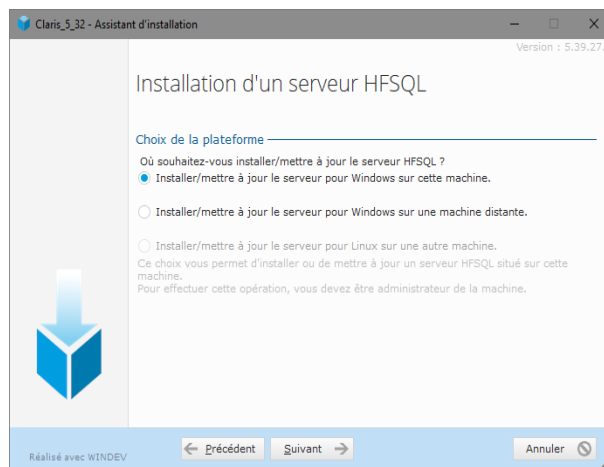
Claris_5_32 - Assistant d'installation

Version : 5.39.27.

Installation d'un serveur HFSQL

Choix de la plateforme

Où souhaitez-vous installer/mettre à jour le serveur HFSQL ?

Installer/mettre à jour le serveur pour Windows sur cette machine.

Installer/mettre à jour le serveur pour Windows sur une machine distante.

Installer/mettre à jour le serveur pour Linux sur une autre machine.

Ce choix vous permet d'installer ou de mettre à jour un serveur HFSQL situé sur cette machine.
Pour effectuer cette opération, vous devez être administrateur de la machine.

Réalisé avec WINDEV

Précédent

Suivant

Annuler